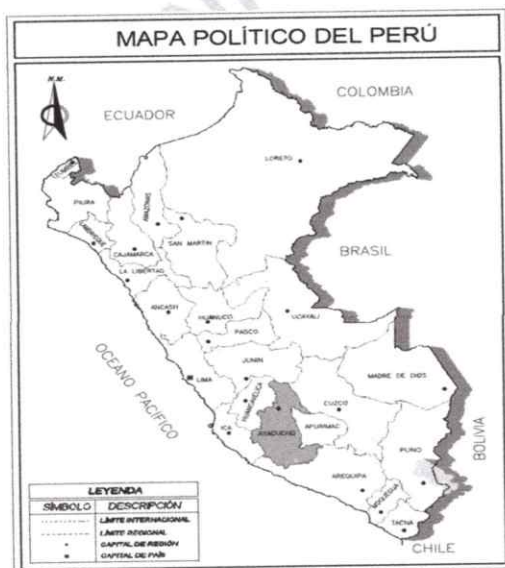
MAPA POLÍTICO DEL PERÚ

N.M.

ECUADOR

COLOMBIA

TUMBES

PIURA

LAMBAYEQUE

CAJAMARCA

AMAZONAS

LORETO

SAN MARTIN

LA LIBERTAD

BRASIL

ANCASH

HUANUCO

UCAYALI

PASCO

OCEANO PACIFICO

JUNIN

LIMA

HUANCAVELICA

MADRE DE DIOS

CUZCO

ICA

AYACUCHO

APURIMAC

PUNO

BOLIVIA

AREQUIPA

MOQUEGUA

TACNA

CHILE

| LEYENDA | |
|---|---|
| SÍMBOLO | DESCRIPCIÓN |
| | LÍMITE INTERNACIONAL |
| | LÍMITE REGIONAL |
| • | CAPITAL DE REGIÓN |
| ■ | CAPITAL DE PAÍS |